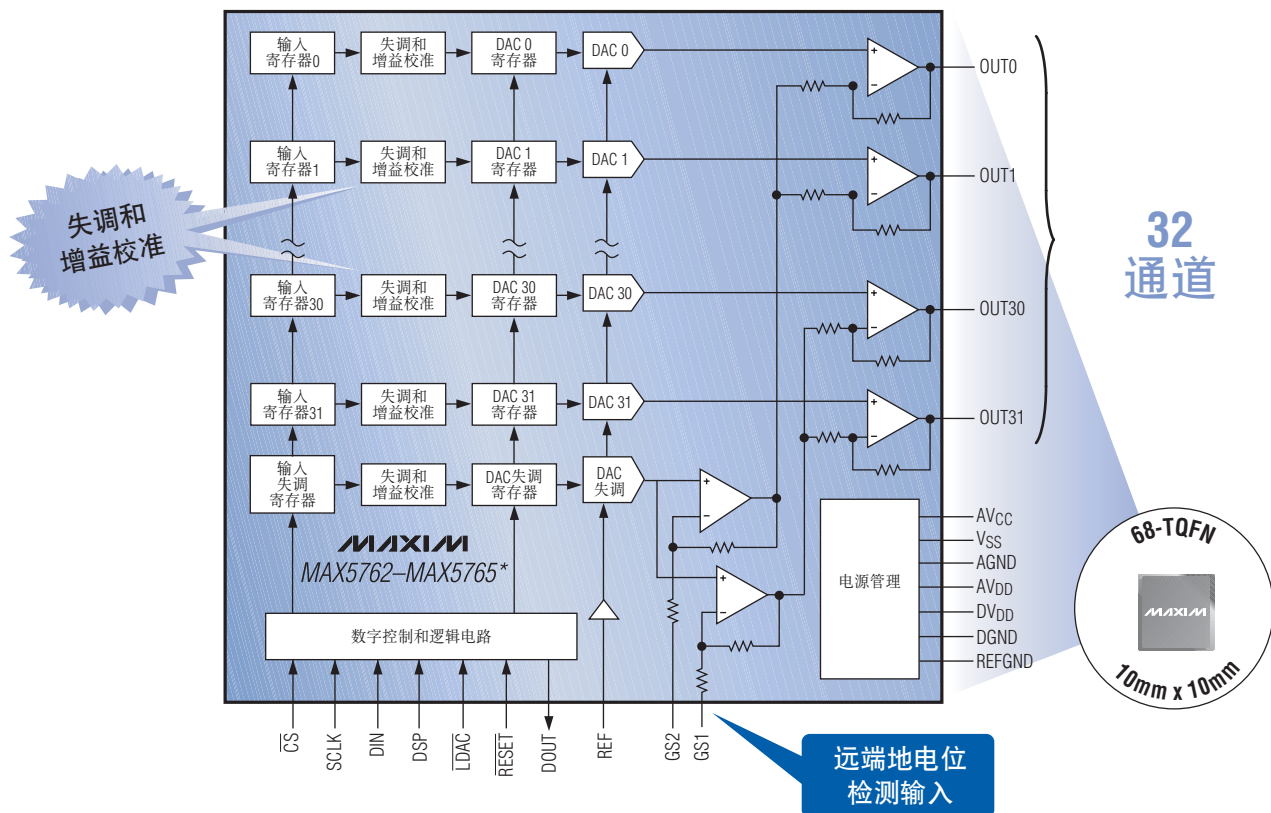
失调和增益校准

输入寄存器0
失调和增益校准
DAC 0 寄存器
DAC 0
OUT0

输入寄存器1
失调和增益校准
DAC 1 寄存器
DAC 1
OUT1

32 通道

输入寄存器30
失调和增益校准
DAC 30 寄存器
DAC 30
OUT30

输入寄存器31
失调和增益校准
DAC 31 寄存器
DAC 31
OUT31

输入失调寄存器
失调和增益校准
DAC失调寄存器
DAC 失调

MAXIM
MAX5762–MAX5765*

电源管理
AV$_{CC}$
V$_{SS}$
AGND
AV$_{DD}$
DV$_{DD}$
DGND
REFGND

68-TQFN
MAXIM
10mm x 10mm

数字控制和逻辑电路

$\overline{CS}$ SCLK DIN DSP $\overline{LDAC}$ $\overline{RESET}$ DOUT REF GS2 GS1

远端地电位检测输入